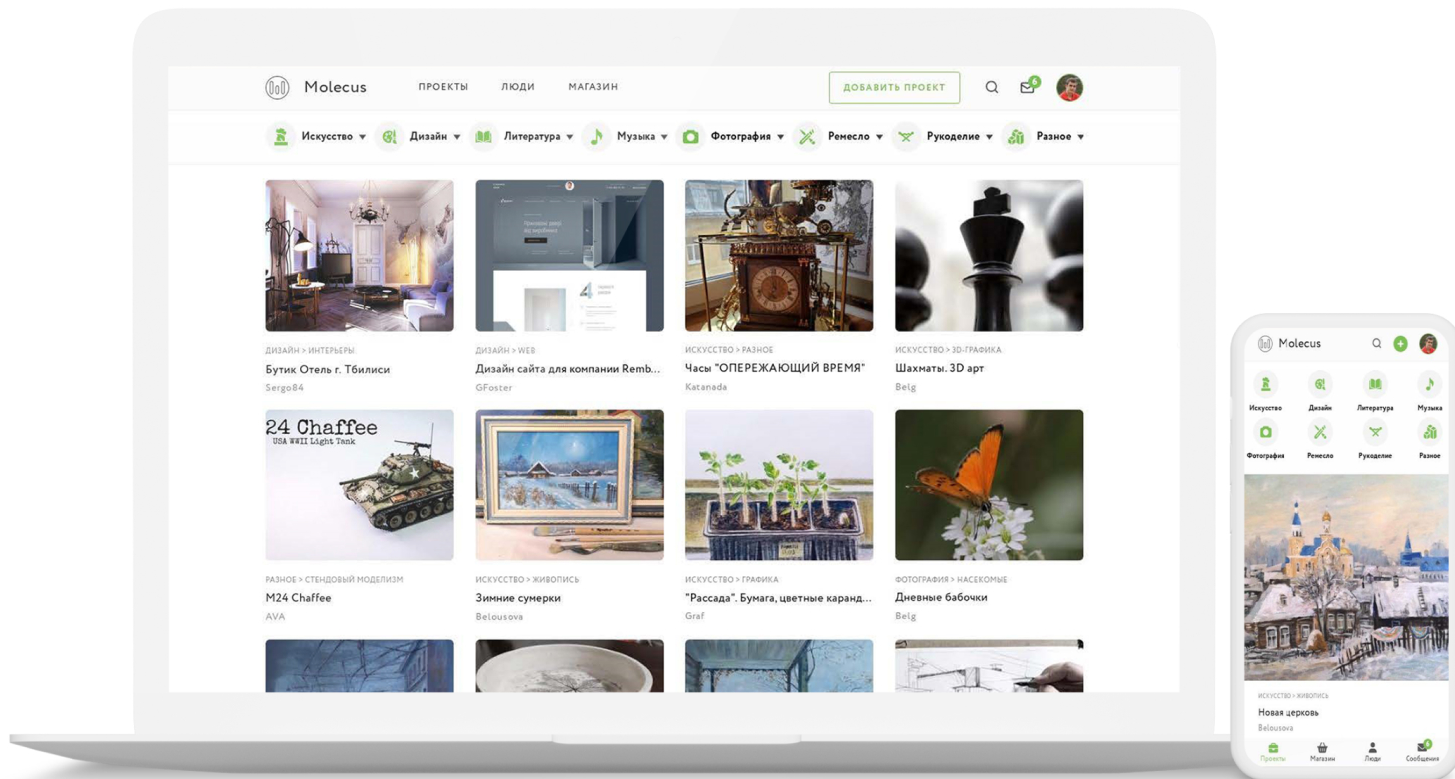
Molecus

ПРОЕКТЫ ЛЮДИ МАГАЗИН

ДОБАВИТЬ ПРОЕКТ

Искусство Дизайн Литература Музыка Фотография Ремесло Рукоделие Разное

ДИЗАЙН > ИНТЕРЬЕРЫ
Бутик Отель г. Тбилиси
Sergo84

ДИЗАЙН > WEB
Дизайн сайта для компании Remb...
GFoster

ИСКУССТВО > РАЗНОЕ
Часы "ОПЕРЕЖАЮЩИЙ ВРЕМЯ"
Katanada

ИСКУССТВО > 3D-ГРАФИКА
Шахматы. 3D арт
Belg

24 Chaffee
USA WWII Light Tank

РАЗНОЕ > СТЕНДОВЫЙ МОДЕЛИЗМ
M24 Chaffee
AVA

ИСКУССТВО > ЖИВОПИСЬ
Зимние сумерки
Belousova

ИСКУССТВО > ГРАФИКА
"Рассада". Бумага, цветные каранд...
Graf

ФОТОГРАФИЯ > НАСЕКОМЫЕ
Дневные бабочки
Belg

Molecus

Искусство Дизайн Литература Музыка
Фотография Ремесло Рукоделие Разное

ИСКУССТВО > ЖИВОПИСЬ
Новая церковь
Belousova

Проекты Магазин Люди Сообщения